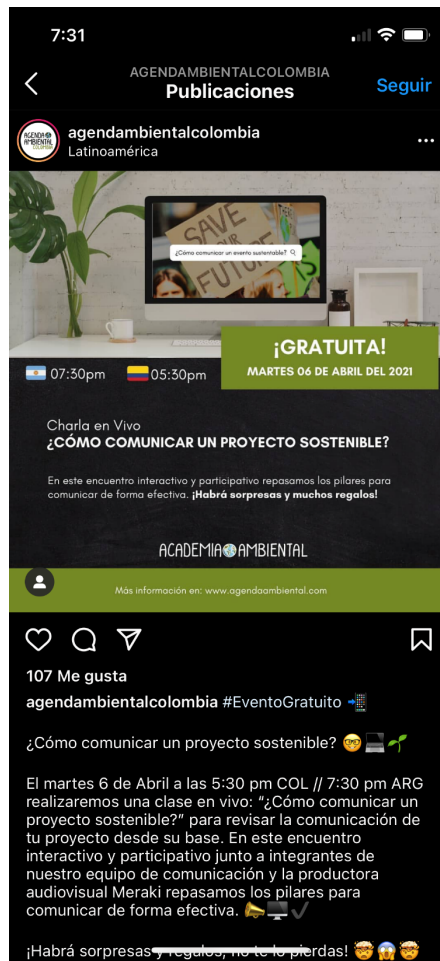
7:31

AGENDAMBIENTALCOLOMBIA
Publicaciones
Seguir

agendambientalcolombia
Latinoamérica

SAVE OUR FUTURE
¿Cómo comunicar un evento sostenible?

¡GRATUITA!
MARTES 06 DE ABRIL DEL 2021

07:30pm 05:30pm

Charla en Vivo
¿CÓMO COMUNICAR UN PROYECTO SOSTENIBLE?

En este encuentro interactivo y participativo repasamos los pilares para comunicar de forma efectiva. ¡Habrá sorpresas y muchos regalos!

ACADEMIA AMBIENTAL

Más información en: www.agendaambiental.com

107 Me gusta

agendambientalcolombia #EventoGratuito 📲

¿Cómo comunicar un proyecto sostenible? 🤓💻🌱

El martes 6 de Abril a las 5:30 pm COL // 7:30 pm ARG realizaremos una clase en vivo: "¿Cómo comunicar un proyecto sostenible?" para revisar la comunicación de tu proyecto desde su base. En este encuentro interactivo y participativo junto a integrantes de nuestro equipo de comunicación y la productora audiovisual Meraki repasamos los pilares para comunicar de forma efectiva. 📣🖥️✔️

¡Habrá sorpresas y regalos, no te lo pierdas! 🤓😱🤓